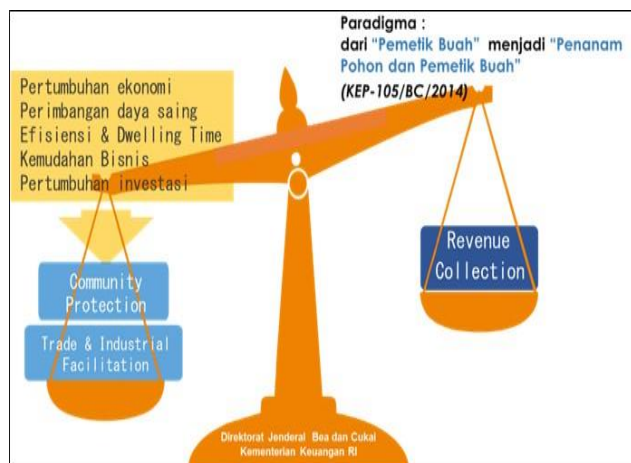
Paradigma :
dari "Pemetik Buah" menjadi "Penanam Pohon dan Pemetik Buah"
(KEP-105/BC/2014)

Pertumbuhan ekonomi
Perimbangan daya saing
Efisiensi & Dwelling Time
Kemudahan Bisnis
Pertumbuhan investasi

Community Protection

Trade & Industrial Facilitation

Revenue Collection

Direktorat Jenderal Bea dan Cukai
Kementerian Keuangan RI